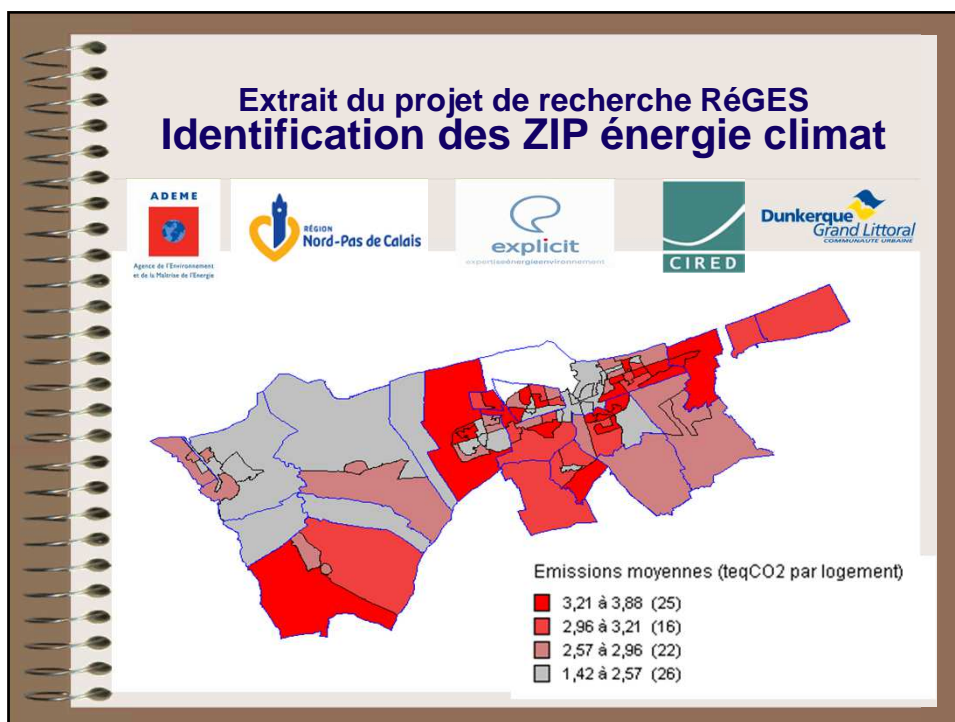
Extrait du projet de recherche RéGES
Identification des ZIP énergie climat

ADEME
Agence de l'Environnement et de la Maîtrise de l'Energie

RÉGION Nord-Pas de Calais

explicit
expertiseénergieenvironnement

CIRED

Dunkerque Grand Littoral
COMMUNAUTÉ URBAINE

Emissions moyennes (teqCO2 par logement)
3,21 à 3,88 (25)
2,96 à 3,21 (16)
2,57 à 2,96 (22)
1,42 à 2,57 (26)